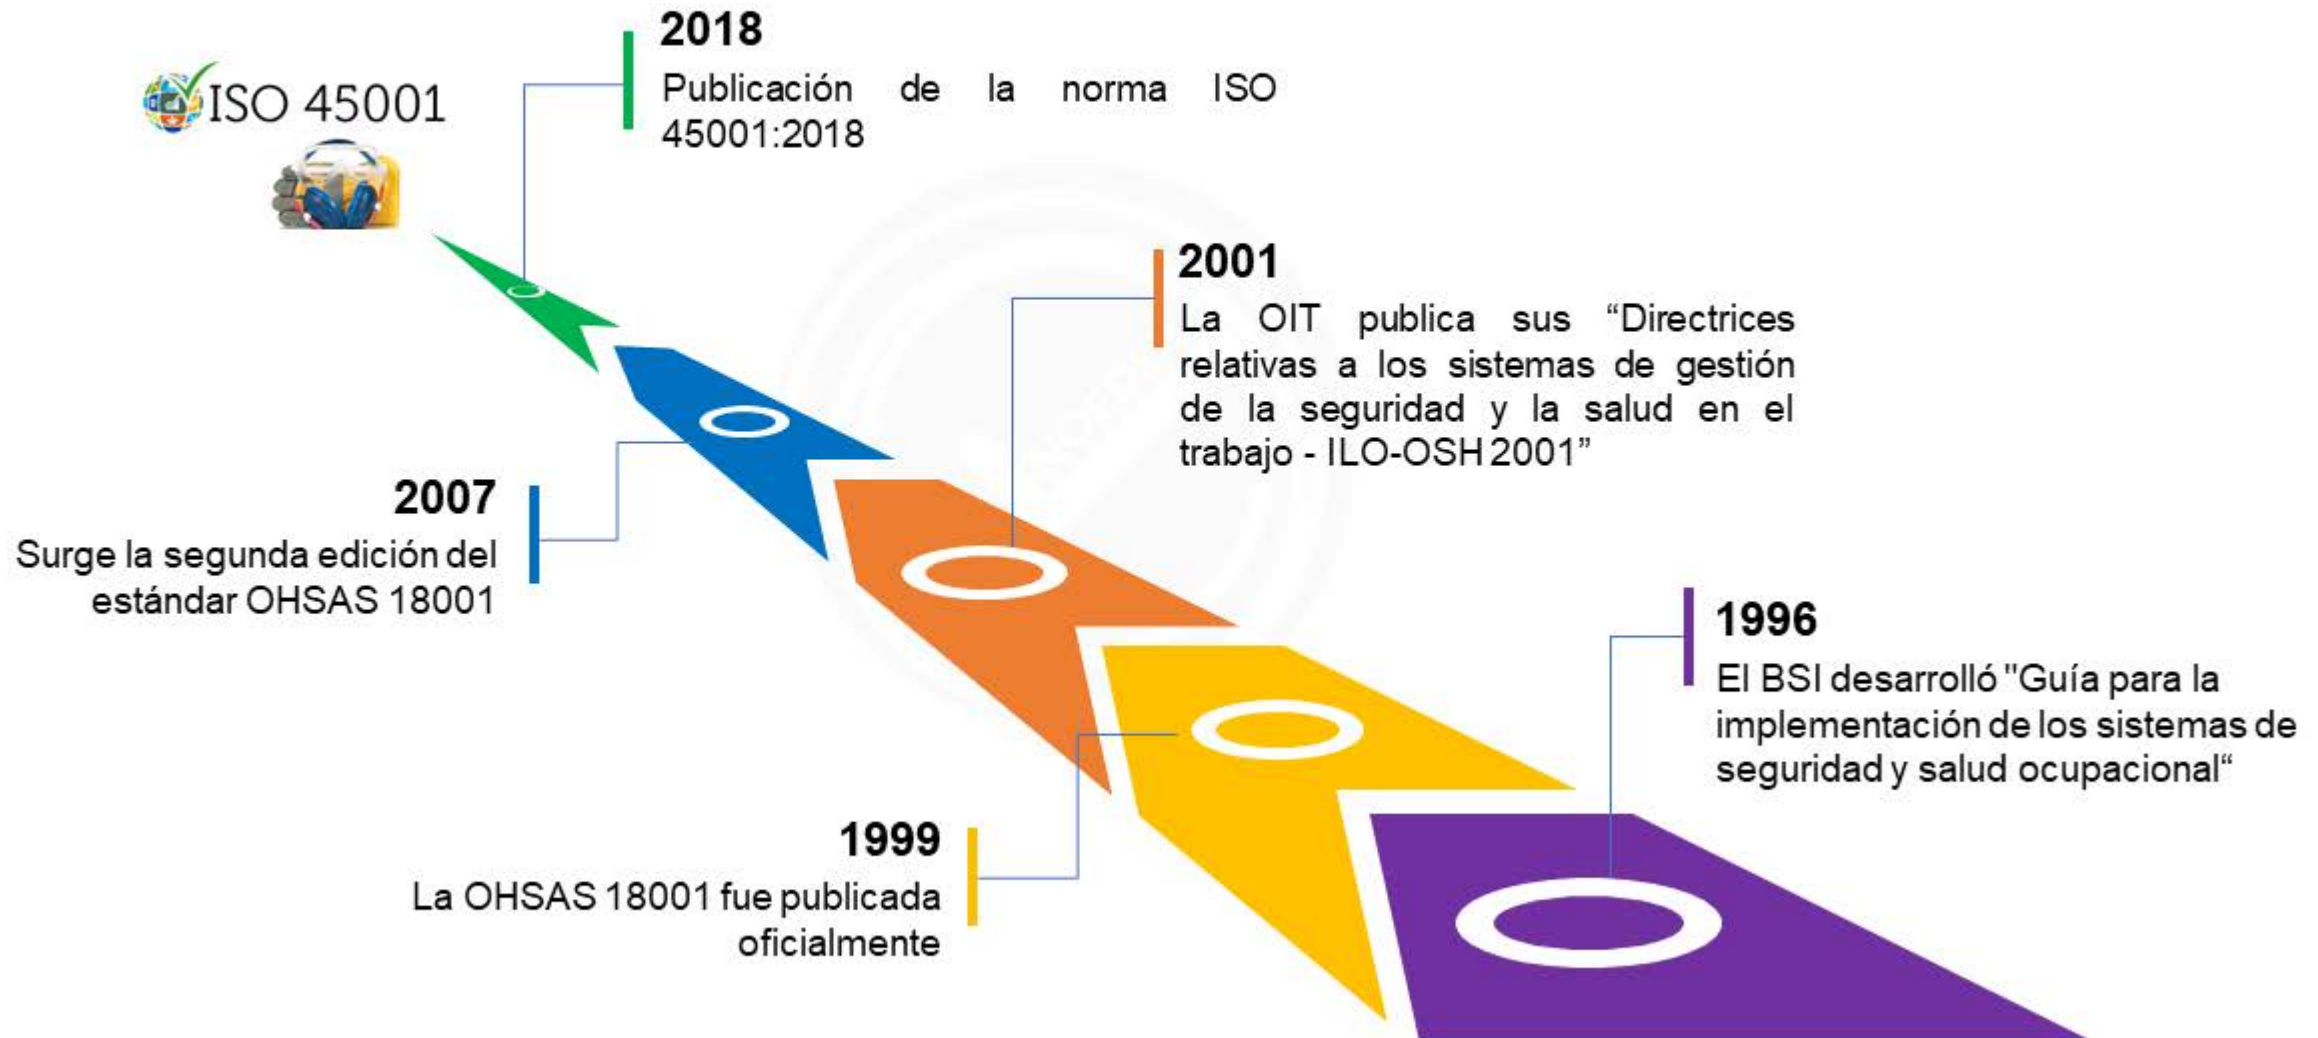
ISO 45001

2018
Publicación de la norma ISO 45001:2018

2001
La OIT publica sus “Directrices relativas a los sistemas de gestión de la seguridad y la salud en el trabajo - ILO-OSH 2001”

2007
Surge la segunda edición del estándar OHSAS 18001

1996
El BSI desarrolló "Guía para la implementación de los sistemas de seguridad y salud ocupacional“

1999
La OHSAS 18001 fue publicada oficialmente